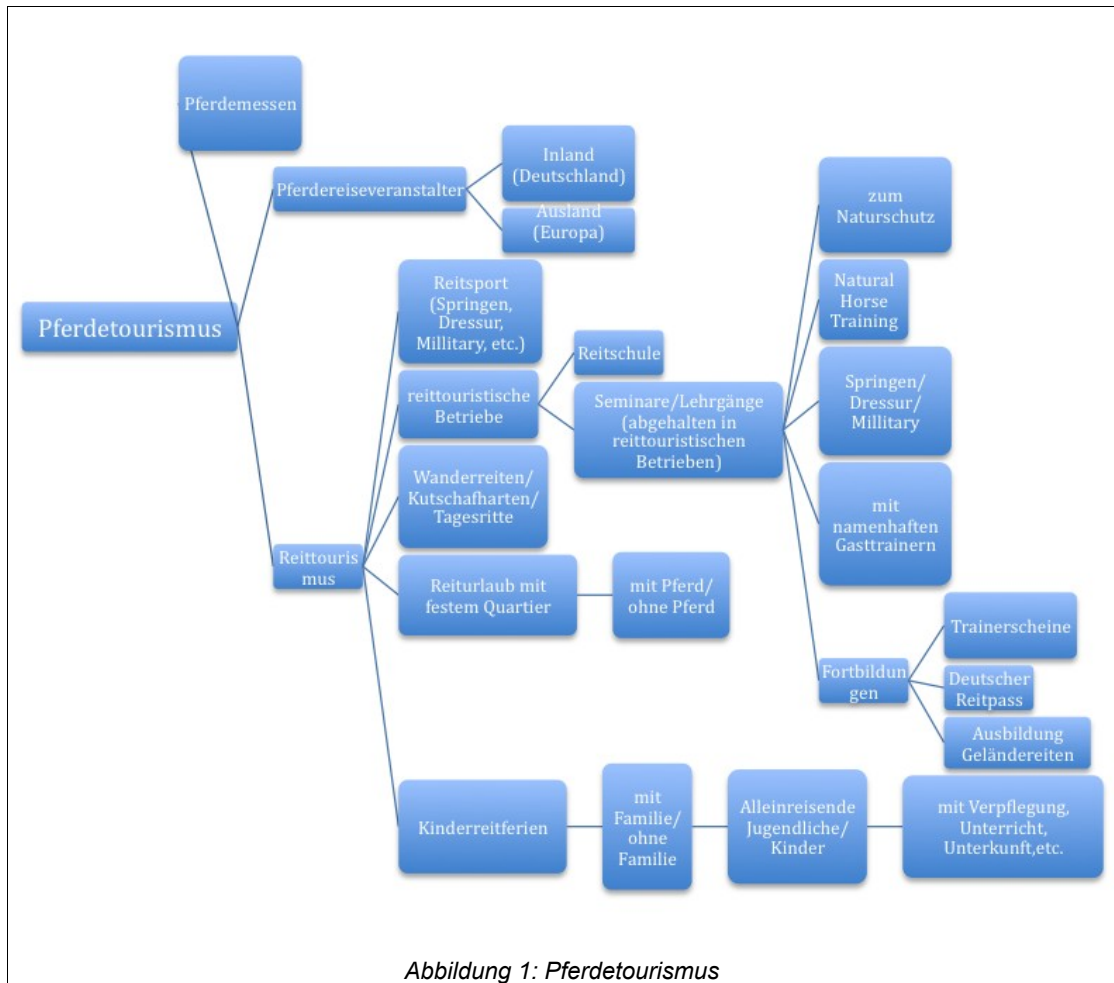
Pferdemessen

Pferdereiseveranstalter

Inland (Deutschland)

Ausland (Europa)

Pferdetourismus

Reitsport (Springen, Dressur, Millitary, etc.)

reittouristische Betriebe

Reitschule

Seminare/Lehrgänge (abgehalten in reittouristischen Betrieben)

zum Naturschutz

Natural Horse Training

Springen/ Dressur/ Millitary

mit namenhaften Gasttrainern

Wanderreiten/ Kutschafharten/ Tagesritte

Reittourismus

Reiturlaub mit festem Quartier

mit Pferd/ ohne Pferd

Fortbildungen

Trainerscheine

Deutscher Reitpass

Ausbildung Geländereiten

Kinderreitferien

mit Familie/ ohne Familie

Alleinreisende Jugendliche/ Kinder

mit Verpflegung, Unterricht, Unterkunft,etc.

Abbildung 1: Pferdetourismus